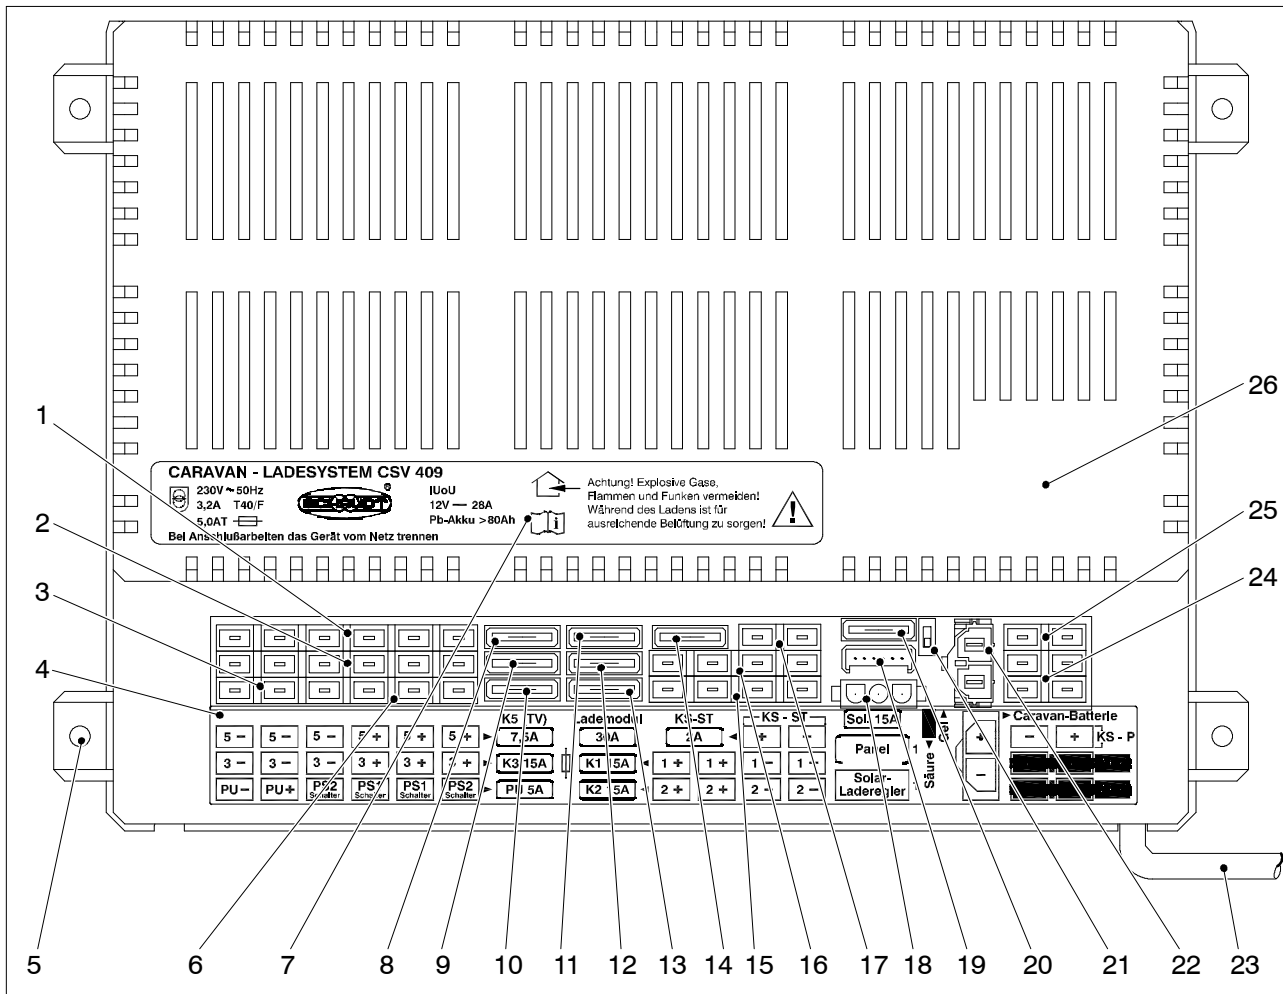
CARAVAN - LADESYSTEM CSV 409

230V ~ 50Hz
3,2A T40/F
5,0AT

IUoU
12V — 28A
Pb-Akku >80Ah

Achtung! Explosive Gase, Flammen und Funken vermeiden! Während des Ladens ist für ausreichende Belüftung zu sorgen!

Bei Anschlußarbeiten das Gerät vom Netz trennen

| 5 − | 5 − | 5 − | 5 + | 5 + | 5 + | K5 (TV) 7,5A |
|---|---|---|---|---|---|---|
| 3 − | 3 − | 3 − | 3 + | 3 + | 3 + | K3 15A |
| PU− | PU+ | PS2 Schalter | PS1 Schalter | PS1 Schalter | PS2 Schalter | PU 5A |

Lademodul
30A
K1 15A
K2 15A

KS-ST
2A
1 + | 1 +
2 + | 2 +

KS - ST
+ | -
1 − | 1 −
2 − | 2 −

Solar 15A
Panel
Solar-Laderegler

Gel
Säure

Caravan-Batterie
− | + KS - P
+
−

1
2
3
4
5
6
7
8
9
10
11
12
13
14
15
16
17
18
19
20
21
22
23
24
25
26